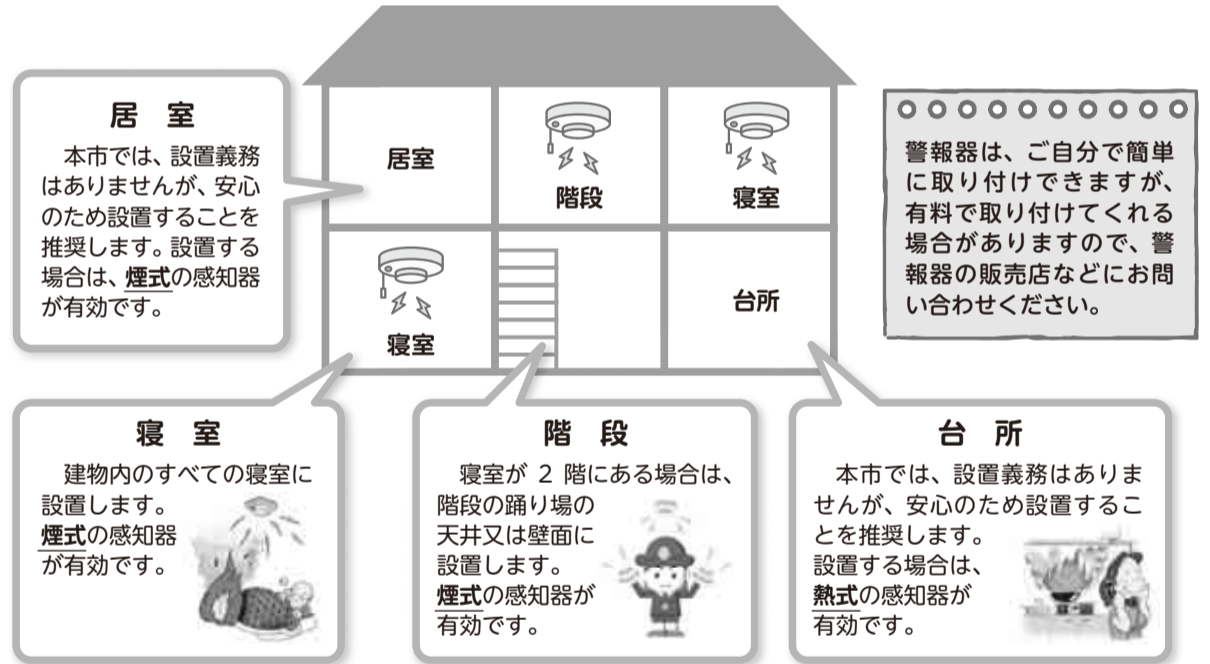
居室

本市では、設置義務はありませんが、安心のため設置することを推奨します。設置する場合は、煙式の感知器が有効です。

居室

階段

寝室

寝室

台所

警報器は、ご自分で簡単に取り付けできますが、有料で取り付けてくれる場合がありますので、警報器の販売店などにお問い合わせください。

寝室

建物内のすべての寝室に設置します。煙式の感知器が有効です。

階段

寝室が 2 階にある場合は、階段の踊り場の天井又は壁面に設置します。煙式の感知器が有効です。

台所

本市では、設置義務はありませんが、安心のため設置することを推奨します。設置する場合は、熱式の感知器が有効です。